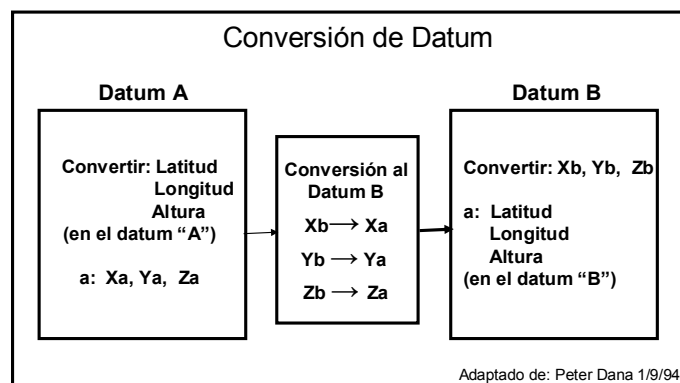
Conversión de Datum

Datum A

Convertir: Latitud
Longitud
Altura
(en el datum "A")

a: Xa, Ya, Za

Conversión al Datum B

Xb $\longrightarrow$ Xa

Yb $\longrightarrow$ Ya

Zb $\longrightarrow$ Za

Datum B

Convertir: Xb, Yb, Zb

a: Latitud
Longitud
Altura
(en el datum "B")

Adaptado de: Peter Dana 1/9/94